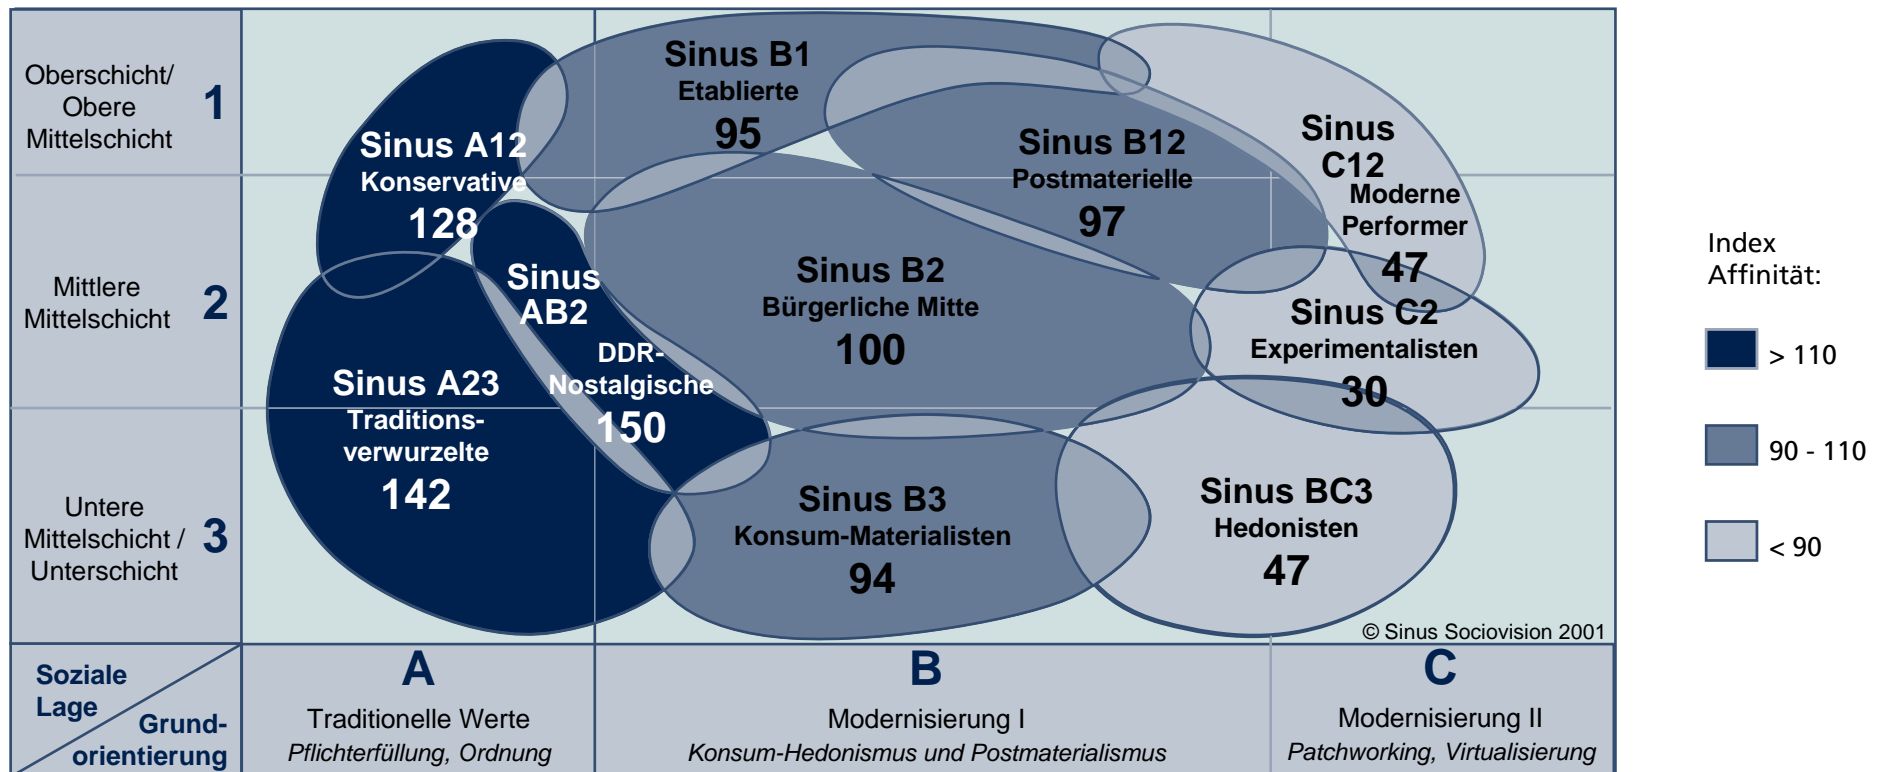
Oberschicht/ Obere Mittelschicht 1

Mittlere Mittelschicht 2

Untere Mittelschicht / Unterschicht 3

Sinus B1
Etablierte
95

Sinus A12
Konservative
128

Sinus B12
Postmaterielle
97

Sinus C12
Moderne Performer
47

Sinus AB2
DDR-Nostalgische
150

Sinus B2
Bürgerliche Mitte
100

Sinus C2
Experimentalisten
30

Sinus A23
Traditionsverwurzelte
142

Sinus B3
Konsum-Materialisten
94

Sinus BC3
Hedonisten
47

© Sinus Sociovision 2001

Index Affinität:

> 110

90 - 110

< 90

Soziale Lage

Grundorientierung

A
Traditionelle Werte
Pflichterfüllung, Ordnung

B
Modernisierung I
Konsum-Hedonismus und Postmaterialismus

C
Modernisierung II
Patchworking, Virtualisierung